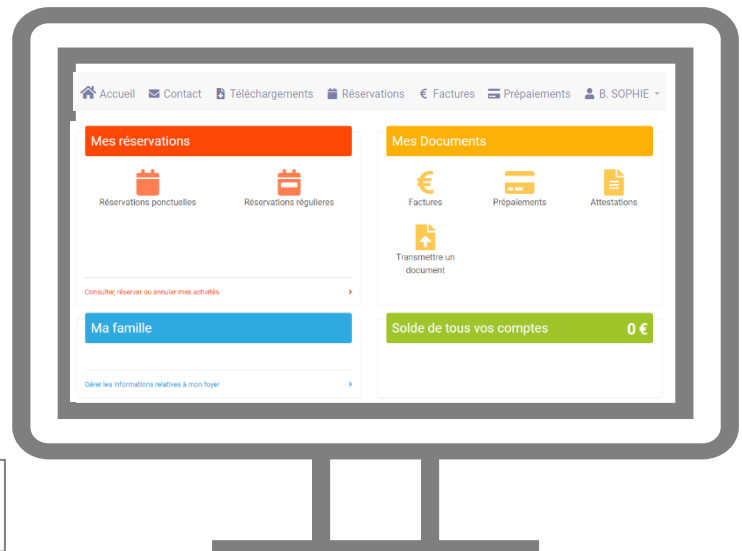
Accueil Contact Téléchargements Réservations € Factures Prépaiements B. SOPHIE

Mes réservations

Réservations ponctuelles

Réservations régulieres

Consulter, réserver ou annuler mes activités ›

Mes Documents

€

Factures

Prépaiements

Attestations

Transmettre un document

Ma famille

Gérer les informations relatives à mon foyer ›

Solde de tous vos comptes 0 €